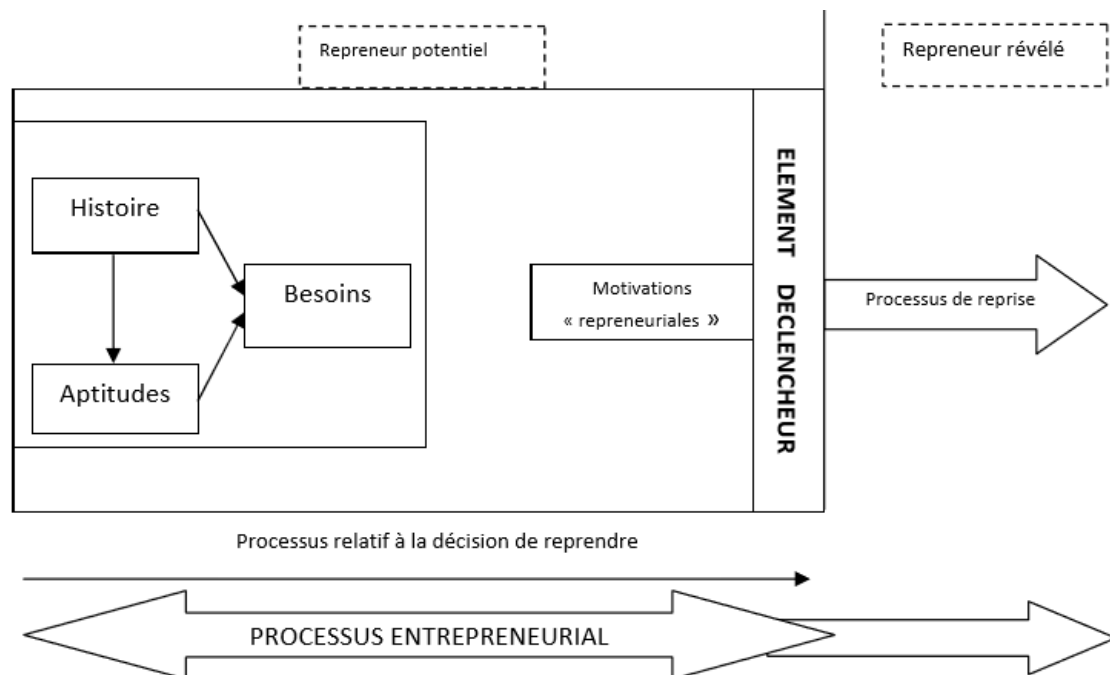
Repreneur potentiel

Repreneur révélé

Histoire

Besoins

Aptitudes

Motivations « repreneuriales »

ELEMENT DECLENCHEUR

Processus de reprise

Processus relatif à la décision de reprendre

PROCESSUS ENTREPRENEURIAL